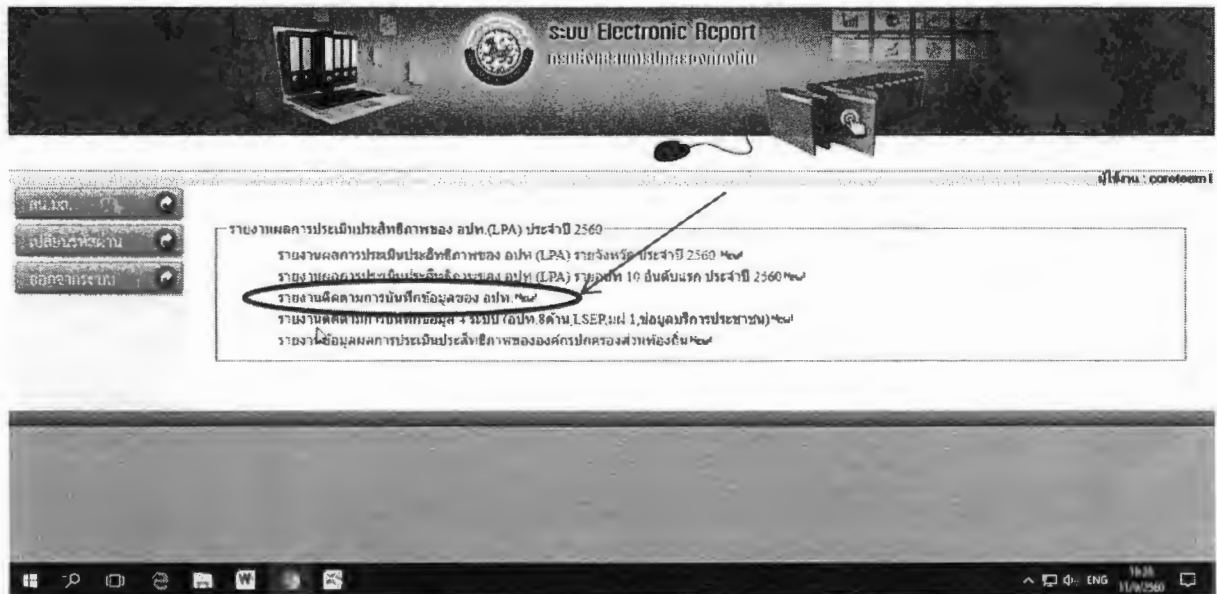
ระบบ Electronic Report
กรมส่งเสริมการปกครองท้องถิ่น

ผู้ใช้งาน : coreteam1

สน.สถ.

เปลี่ยนรหัสผ่าน

ออกจากระบบ

รายงานผลการประเมินประสิทธิภาพของ อปท.(LPA) ประจำปี 2560

รายงานผลการประเมินประสิทธิภาพของ อปท (LPA) รายจังหวัด ประจำปี 2560 new

รายงานผลการประเมินประสิทธิภาพของ อปท (LPA) รายอปท 10 อันดับแรก ประจำปี 2560 new

รายงานติดตามการบันทึกข้อมูลของ อปท. new

รายงานติดตามการบันทึกข้อมูล 5 ระบบ (อปท.8ด้าน,LSEP,มผ 1,ข้อมูลบริการประชาชน) new

รายงานข้อมูลผลการประเมินประสิทธิภาพขององค์กรปกครองส่วนท้องถิ่น new

ENG 16:38 11/9/2560